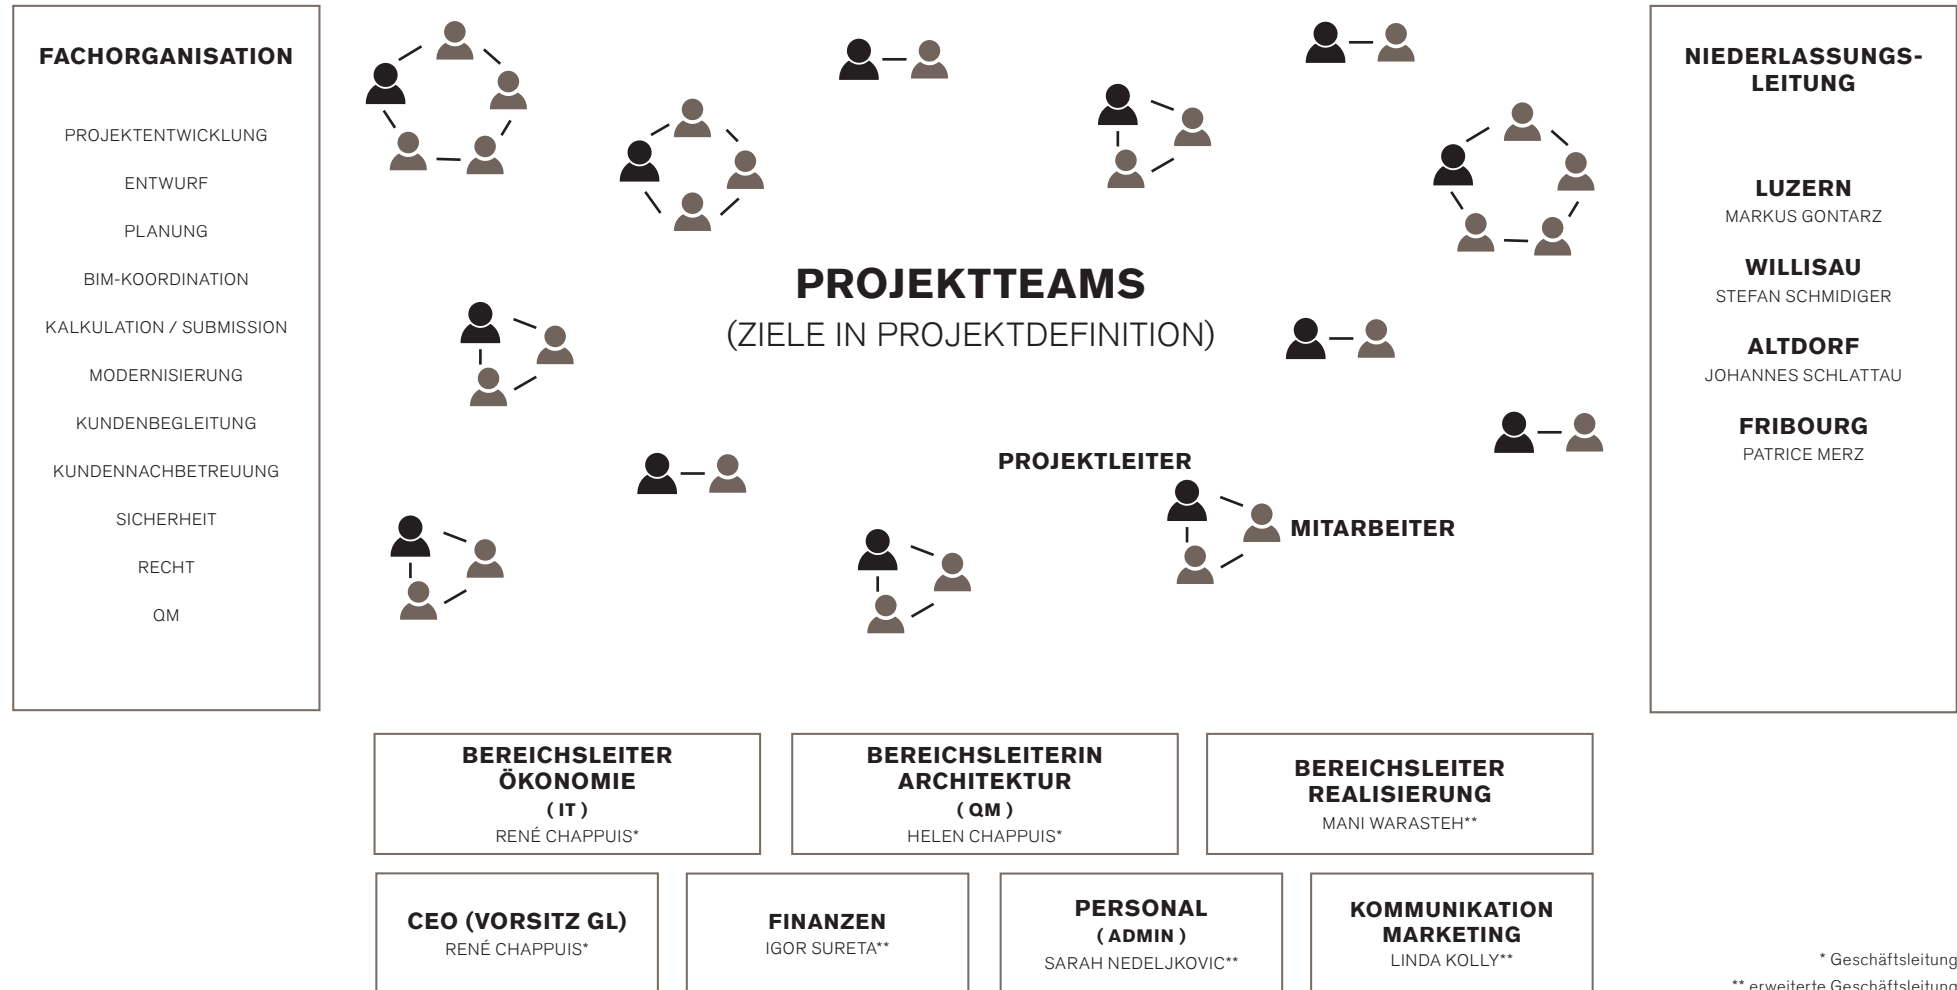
FACHORGANISATION

PROJEKTENTWICKLUNG

ENTWURF

PLANUNG

BIM-KOORDINATION

KALKULATION / SUBMISSION

MODERNISIERUNG

KUNDENBEGLEITUNG

KUNDENNACHBETREUUNG

SICHERHEIT

RECHT

QM

PROJEKTTEAMS
(ZIELE IN PROJEKTDEFINITION)

PROJEKTLEITER

MITARBEITER

NIEDERLASSUNGS-LEITUNG

LUZERN
MARKUS GONTARZ

WILLISAU
STEFAN SCHMIDIGER

ALTDORF
JOHANNES SCHLATTAU

FRIBOURG
PATRICE MERZ

BEREICHSLEITER ÖKONOMIE
( IT )
RENÉ CHAPPUIS*

BEREICHSLEITERIN ARCHITEKTUR
( QM )
HELEN CHAPPUIS*

BEREICHSLEITER REALISIERUNG
MANI WARASTEH**

CEO (VORSITZ GL)
RENÉ CHAPPUIS*

FINANZEN
IGOR SURETA**

PERSONAL
( ADMIN )
SARAH NEDELJKOVIC**

KOMMUNIKATION MARKETING
LINDA KOLLY**

* Geschäftsleitung
** erweiterte Geschäftsleitung